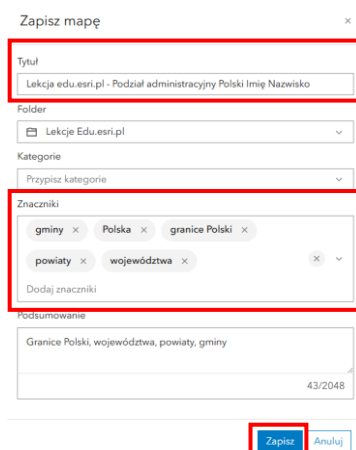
Zapisz mapę ×

Tytuł
Lekcja edu.esri.pl - Podział administracyjny Polski Imię Nazwisko

Folder
Lekcje Edu.esri.pl

Kategorie
Przypisz kategorie

Znaczniki
gminy × Polska × granice Polski × powiaty × województwa ×
Dodaj znaczniki

Podsumowanie
Granice Polski, województwa, powiaty, gminy

43/2048

Zapisz Anuluj